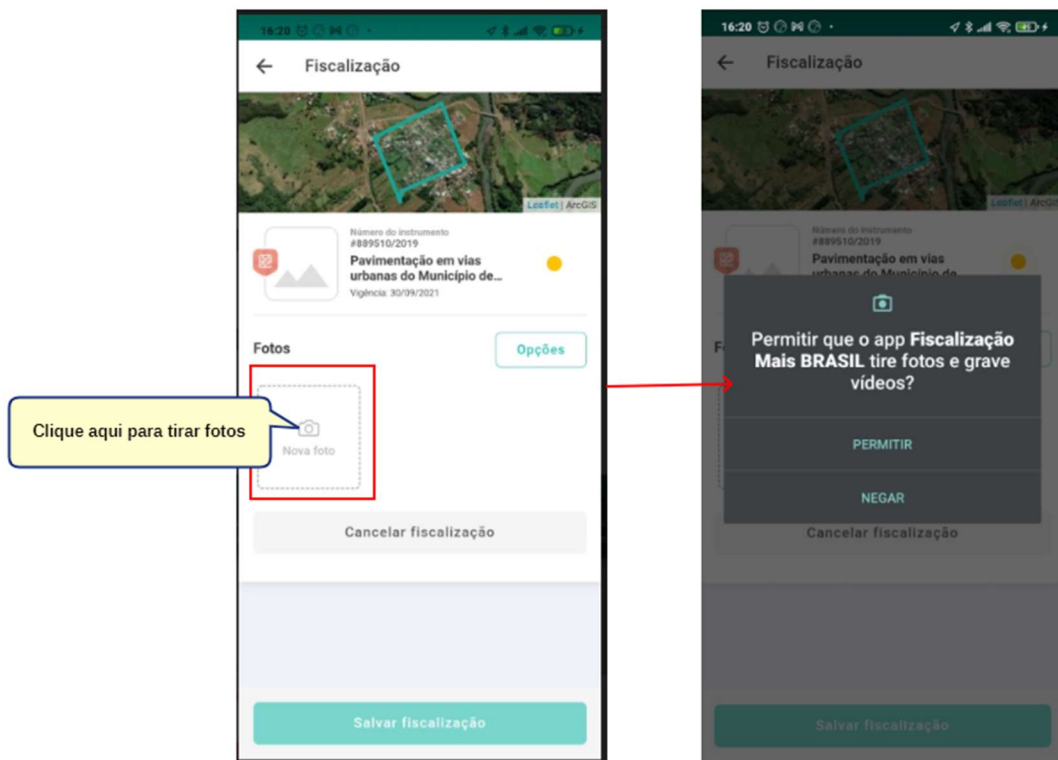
16:20

Fiscalização

Leaflet | ArcGIS

Número do instrumento
#889510/2019
Pavimentação em vias urbanas do Município de...
Vigência: 30/09/2021

Fotos

Opções

Clique aqui para tirar fotos

Nova foto

Cancelar fiscalização

Salvar fiscalização

16:20

Fiscalização

Leaflet | ArcGIS

Número do instrumento
#889510/2019
Pavimentação em vias urbanas do Município de

Permitir que o app **Fiscalização Mais BRASIL** tire fotos e grave vídeos?

PERMITIR

NEGAR

Cancelar fiscalização

Salvar fiscalização